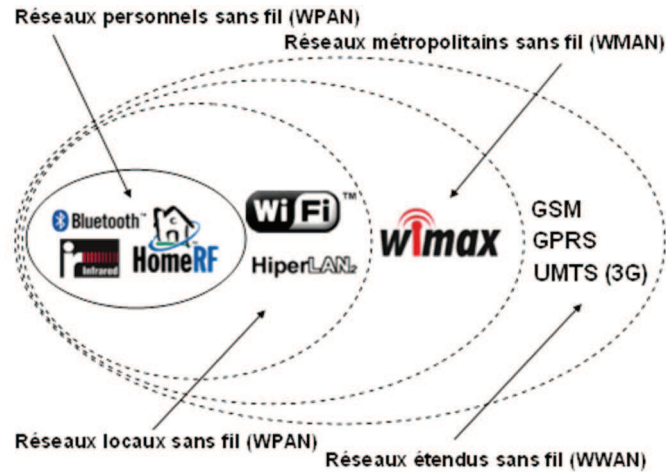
Réseaux personnels sans fil (WPAN)

Réseaux métropolitains sans fil (WMAN)

Bluetooth™

Infrared

HomeRF

WiFi™

HiperLAN2

wimax

GSM
GPRS
UMTS (3G)

Réseaux locaux sans fil (WPAN)

Réseaux étendus sans fil (WWAN)